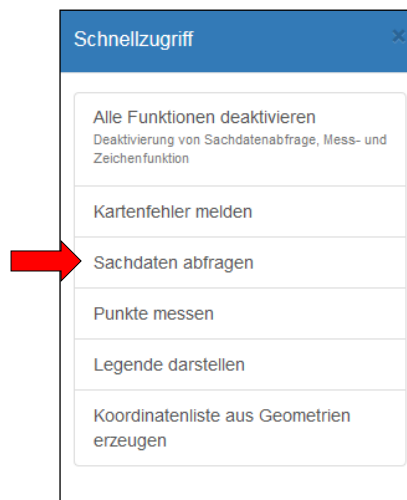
Schnellzugriff

Alle Funktionen deaktivieren
Deaktivierung von Sachdatenabfrage, Mess- und Zeichenfunktion

Kartenfehler melden

Sachdaten abfragen

Punkte messen

Legende darstellen

Koordinatenliste aus Geometrien erzeugen